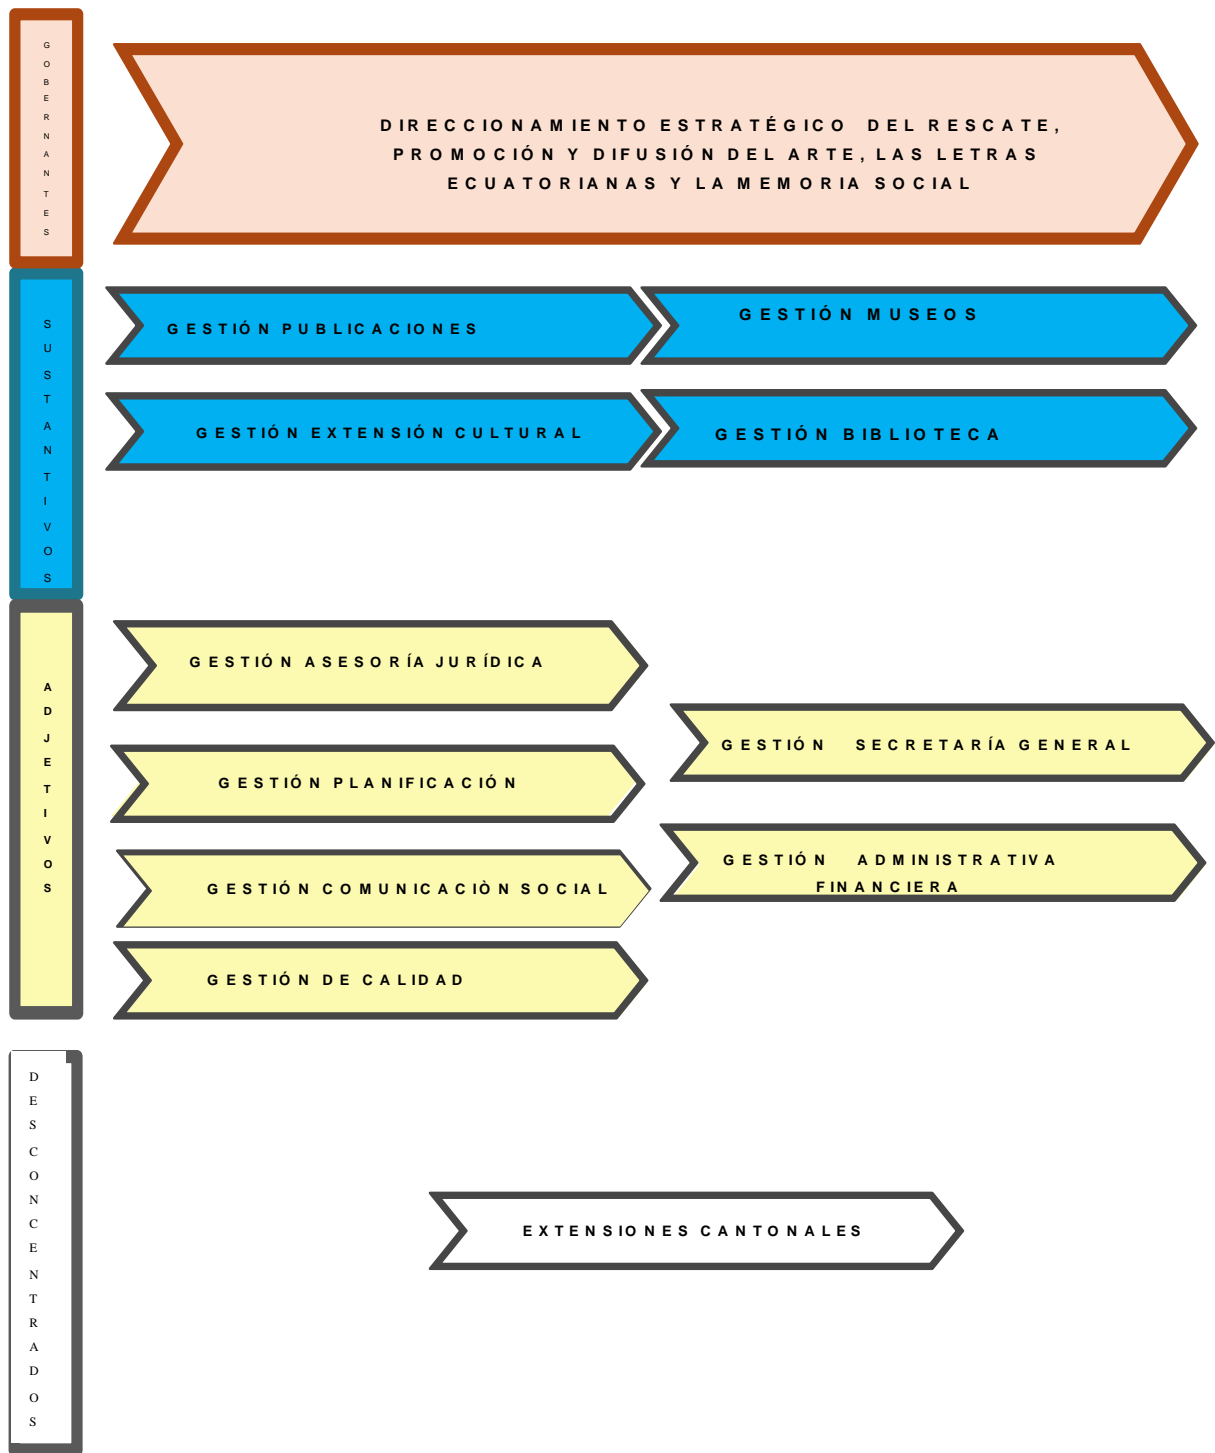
GOBERNANTES

DIRECCIONAMIENTO ESTRATÉGICO DEL RESCATE, PROMOCIÓN Y DIFUSIÓN DEL ARTE, LAS LETRAS ECUATORIANAS Y LA MEMORIA SOCIAL

SUSTANTIVOS

GESTIÓN PUBLICACIONES

GESTIÓN MUSEOS

GESTIÓN EXTENSIÓN CULTURAL

GESTIÓN BIBLIOTECA

ADJETIVOS

GESTIÓN ASESORÍA JURÍDICA

GESTIÓN SECRETARÍA GENERAL

GESTIÓN PLANIFICACIÓN

GESTIÓN COMUNICACIÒN SOCIAL

GESTIÓN ADMINISTRATIVA FINANCIERA

GESTIÓN DE CALIDAD

DESCONCENTRADOS

EXTENSIONES CANTONALES